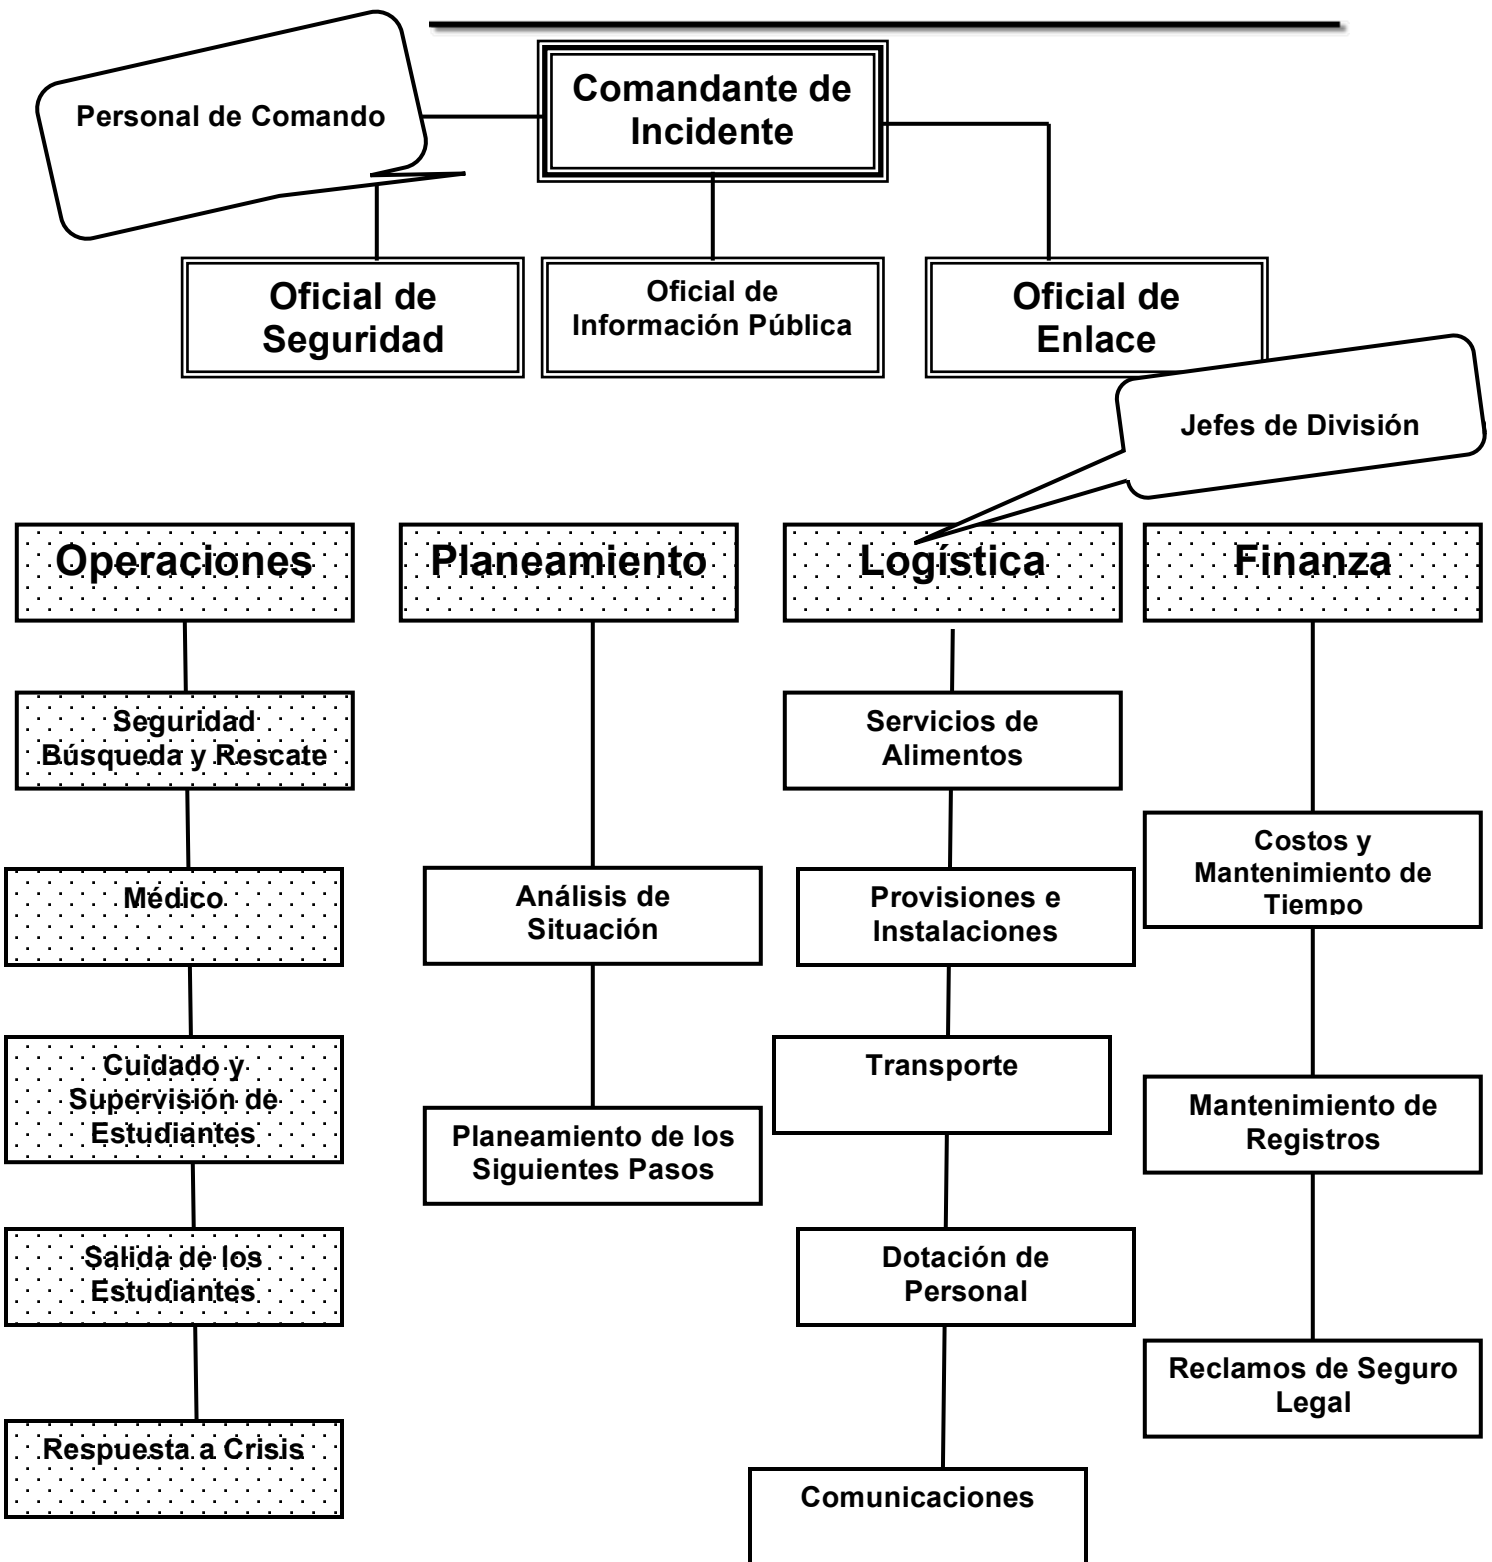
Personal de Comando

Comandante de Incidente

Oficial de Seguridad

Oficial de Información Pública

Oficial de Enlace

Jefes de División

Operaciones

Planeamiento

Logística

Finanza

Seguridad Búsqueda y Rescate

Médico

Cuidado y Supervisión de Estudiantes

Salida de los Estudiantes

Respuesta a Crisis

Análisis de Situación

Planeamiento de los Siguientes Pasos

Servicios de Alimentos

Provisiones e Instalaciones

Transporte

Dotación de Personal

Comunicaciones

Costos y Mantenimiento de Tiempo

Mantenimiento de Registros

Reclamos de Seguro Legal